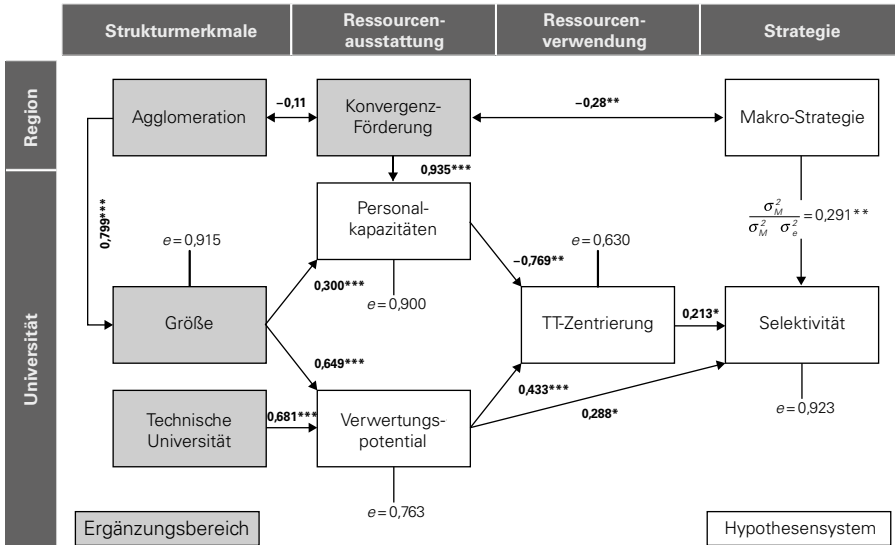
Strukturmerkmale

Ressourcen-ausstattung

Ressourcen-verwendung

Strategie

Region

Universität

Agglomeration

–0,11

Konvergenz-Förderung

–0,28**

Makro-Strategie

0,935***

0,799***

Personal-kapazitäten

$e = 0{,}915$

$\frac{\sigma_M^2}{\sigma_M^2 \; \sigma_e^2} = 0{,}291^{**}$

–0,769**

$e = 0{,}630$

0,300***

$e = 0{,}900$

Größe

TT-Zentrierung

0,213*

Selektivität

0,649***

0,433***

Technische Universität

0,681***

Verwertungs-potential

0,288*

$e = 0{,}923$

$e = 0{,}763$

Ergänzungsbereich

Hypothesensystem